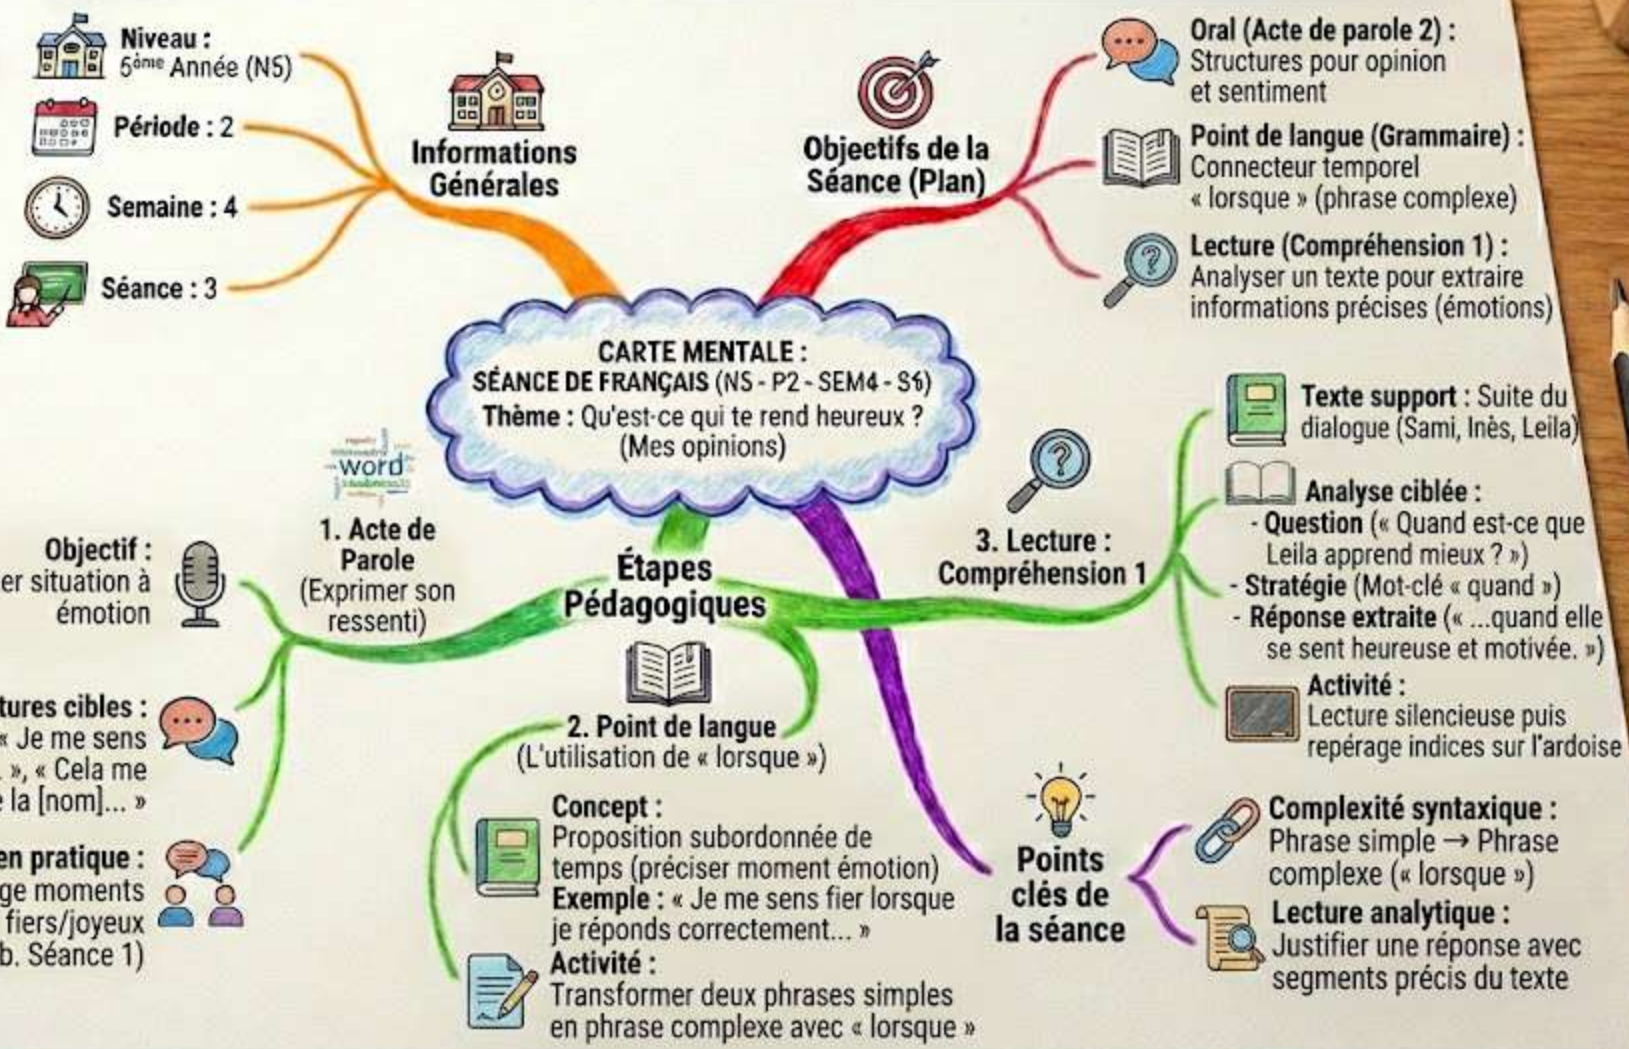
CARTE MENTALE :
SÉANCE DE FRANÇAIS (N5 - P2 - SEM4 - S3)
Thème : Qu'est-ce qui te rend heureux ? (Mes opinions)

Informations Générales

Niveau : 5ème Année (N5)

Période : 2

Semaine : 4

Séance : 3

Objectifs de la Séance (Plan)

Oral (Acte de parole 2) : Structures pour opinion et sentiment

Point de langue (Grammaire) : Connecteur temporel « lorsque » (phrase complexe)

Lecture (Compréhension 1) : Analyser un texte pour extraire informations précises (émotions)

Étapes Pédagogiques

word

1. Acte de Parole (Exprimer son ressenti)

Objectif : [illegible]er situation à émotion

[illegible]tures cibles : « Je me sens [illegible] », « Cela me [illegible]e la [nom]... »

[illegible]en pratique : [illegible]ge moments fiers/joyeux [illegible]b. Séance 1)

2. Point de langue (L'utilisation de « lorsque »)

Concept : Proposition subordonnée de temps (préciser moment émotion)
Exemple : « Je me sens fier lorsque je réponds correctement... »
Activité : Transformer deux phrases simples en phrase complexe avec « lorsque »

3. Lecture : Compréhension 1

Texte support : Suite du dialogue (Sami, Inès, Leila)

Analyse ciblée :
- Question (« Quand est-ce que Leila apprend mieux ? »)
- Stratégie (Mot-clé « quand »)
- Réponse extraite (« ...quand elle se sent heureuse et motivée. »)

Activité : Lecture silencieuse puis repérage indices sur l'ardoise

Points clés de la séance

Complexité syntaxique : Phrase simple → Phrase complexe (« lorsque »)

Lecture analytique : Justifier une réponse avec segments précis du texte